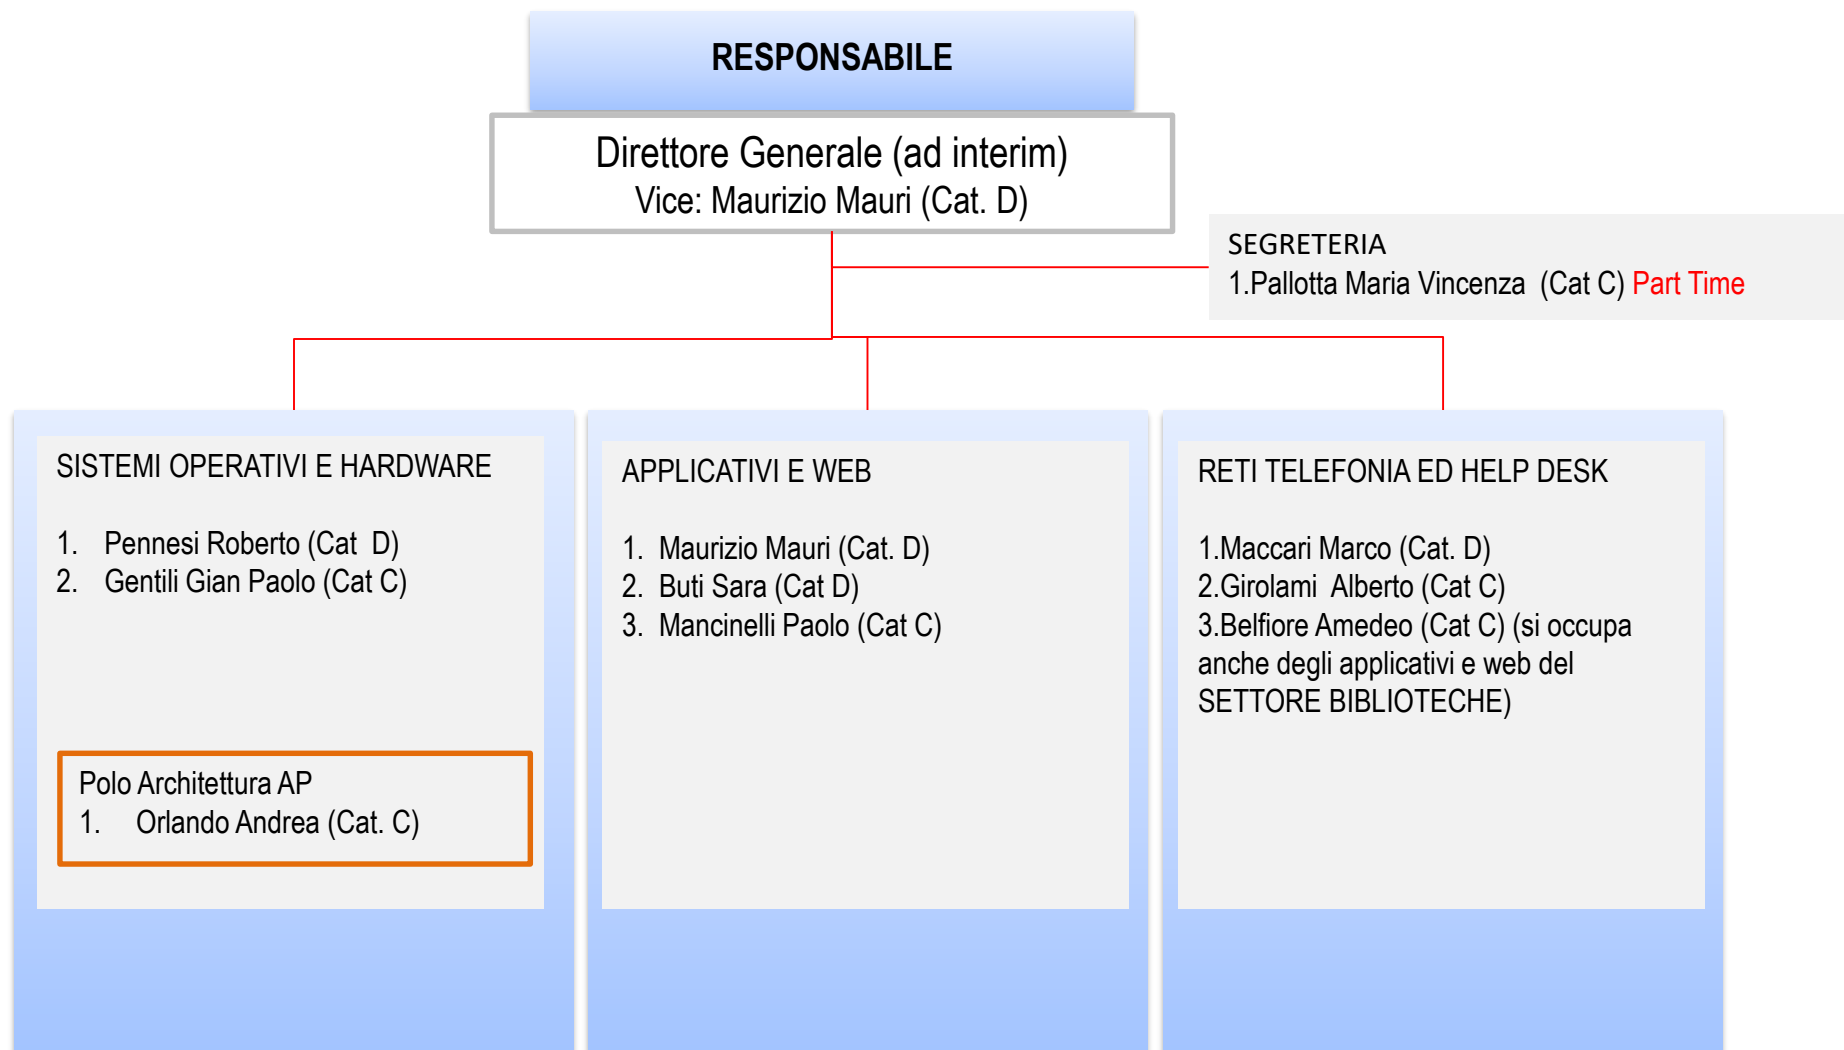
RESPONSABILE

Direttore Generale (ad interim)
Vice: Maurizio Mauri (Cat. D)

SEGRETERIA
1.Pallotta Maria Vincenza (Cat C) Part Time

SISTEMI OPERATIVI E HARDWARE

1. Pennesi Roberto (Cat D)
2. Gentili Gian Paolo (Cat C)

Polo Architettura AP
1. Orlando Andrea (Cat. C)

APPLICATIVI E WEB

1. Maurizio Mauri (Cat. D)
2. Buti Sara (Cat D)
3. Mancinelli Paolo (Cat C)

RETI TELEFONIA ED HELP DESK

1.Maccari Marco (Cat. D)
2.Girolami Alberto (Cat C)
3.Belfiore Amedeo (Cat C) (si occupa anche degli applicativi e web del SETTORE BIBLIOTECHE)